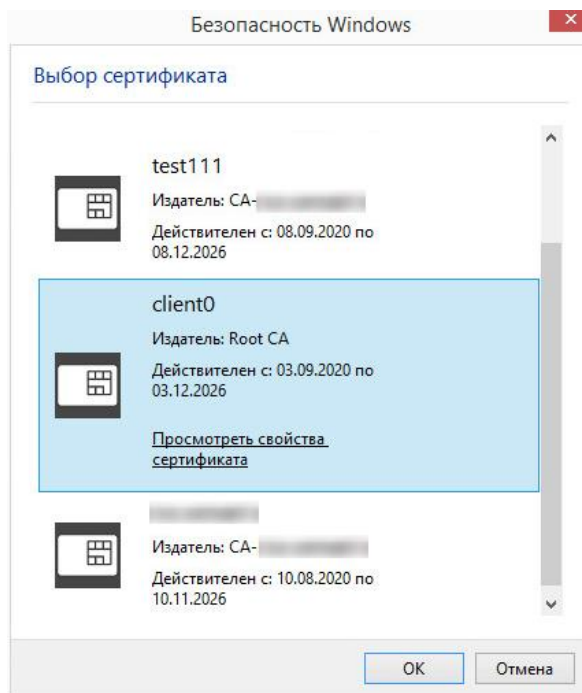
Безопасность Windows

Выбор сертификата

test111

Издатель: CA-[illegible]

Действителен с: 08.09.2020 по 08.12.2026

client0

Издатель: Root CA

Действителен с: 03.09.2020 по 03.12.2026

Просмотреть свойства сертификата

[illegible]

Издатель: CA-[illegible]

Действителен с: 10.08.2020 по 10.11.2026

OK

Отмена